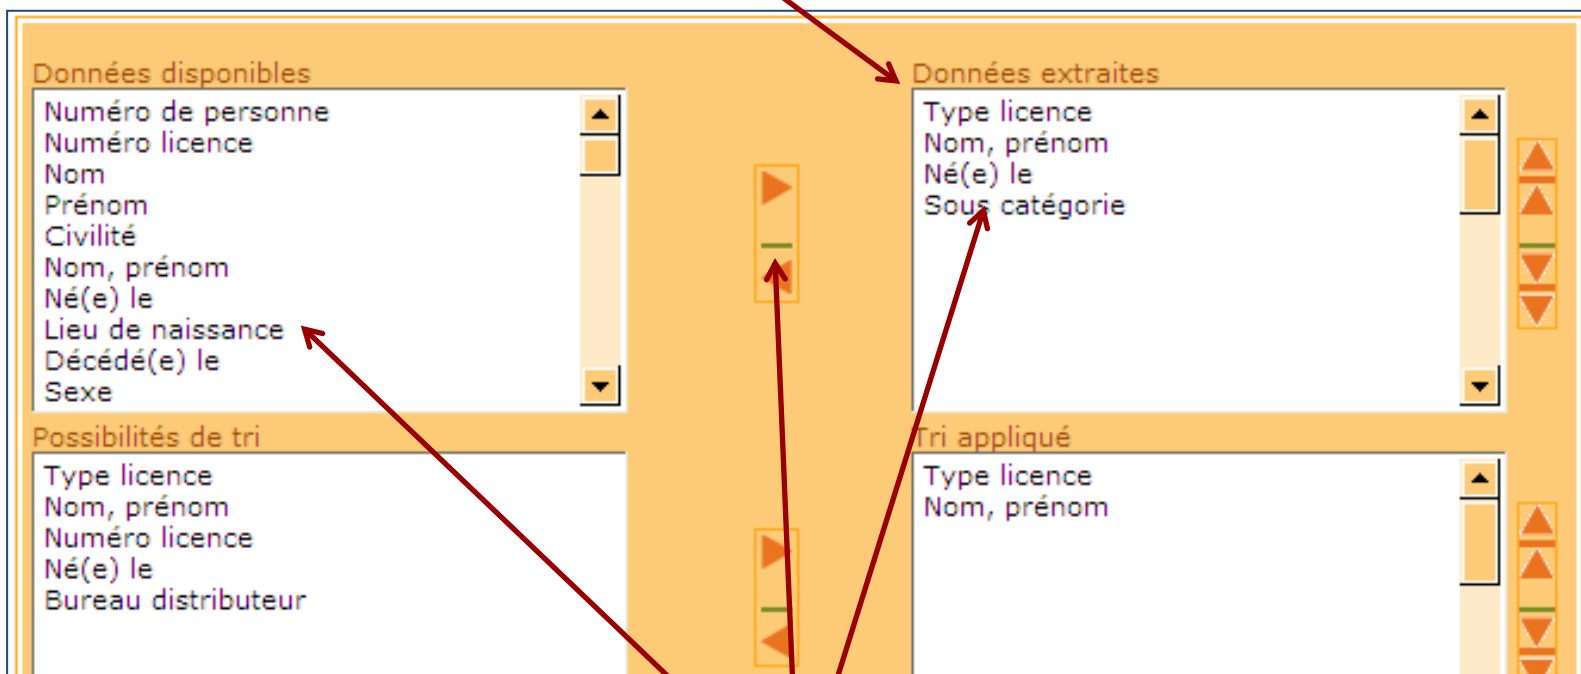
Données disponibles

Numéro de personne
Numéro licence
Nom
Prénom
Civilité
Nom, prénom
Né(e) le
Lieu de naissance
Décédé(e) le
Sexe

Données extraites

Type licence
Nom, prénom
Né(e) le
Sous catégorie

Possibilités de tri

Type licence
Nom, prénom
Numéro licence
Né(e) le
Bureau distributeur

Tri appliqué

Type licence
Nom, prénom